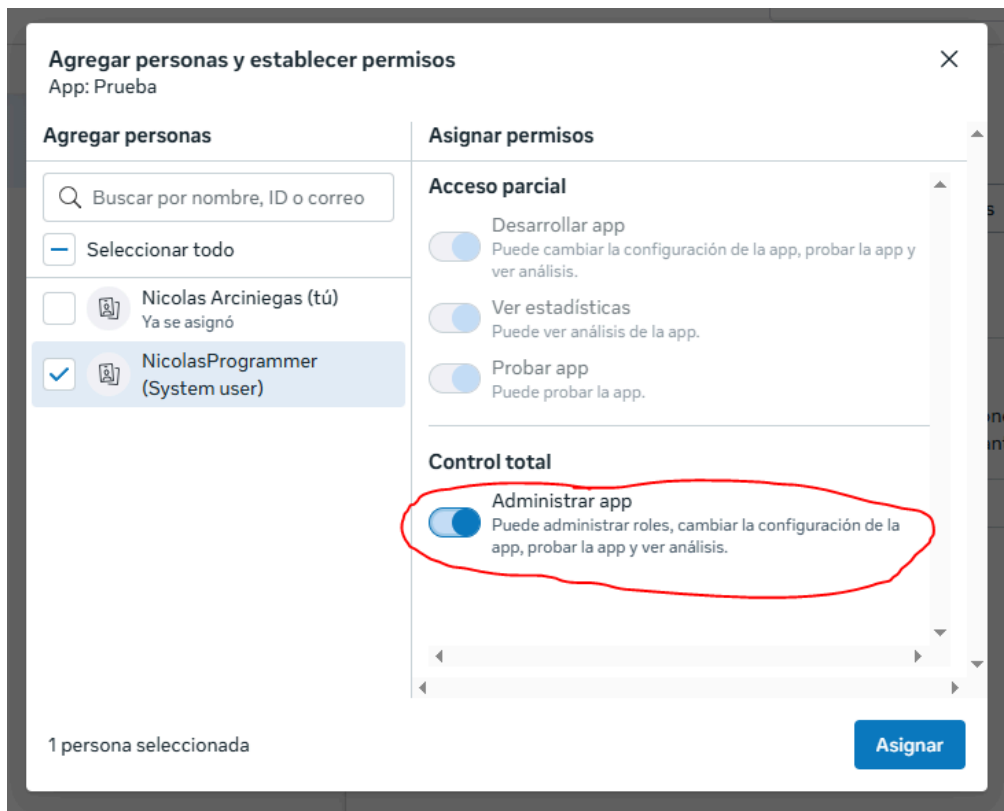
Agregar personas y establecer permisos
App: Prueba

Agregar personas

Buscar por nombre, ID o correo

Seleccionar todo

Nicolas Arciniegas (tú)
Ya se asignó

NicolasProgrammer (System user)

Asignar permisos

Acceso parcial

Desarrollar app
Puede cambiar la configuración de la app, probar la app y ver análisis.

Ver estadísticas
Puede ver análisis de la app.

Probar app
Puede probar la app.

Control total

Administrar app
Puede administrar roles, cambiar la configuración de la app, probar la app y ver análisis.

1 persona seleccionada

Asignar